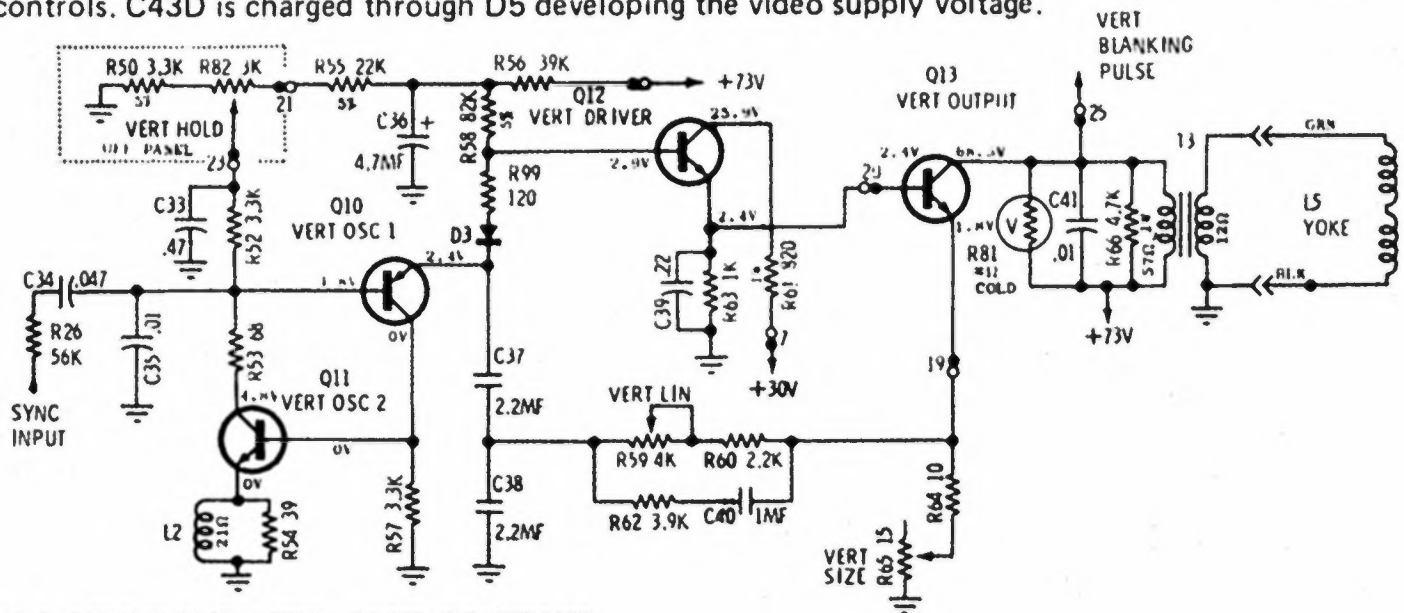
controls. C43D is charged through D5 developing the video supply voltage.

VERT BLANKING PULSE

R50 3.3K R82 3K 21 R55 22K R56 39K +73V
VERT HOLD
OFF PANEL
23
C36 + 4.7MF
R58 82K
Q12 VERT DRIVER
25.9V
2.9V
R99 120
Q13 VERT OUTPUT
2.4V 68.3V
25
13
GRN
C33 .47
R52 3.3K
Q10 VERT OSC 1
D3
2.4V
29
2.4V
C41 .01
R66 4.7K
57Ω
12Ω
L5 YOKE
V
R81 COLD
BLK
C34 .047
R26 56K
C35 .01
2.4V
C39 .22
R63 1K
R61 920
7
+30V
+73V
SYNC INPUT
R53 68
Q11 VERT OSC 2
0V
0V
C37 2.2MF
19
VERT LIN
R59 4K R60 2.2K
0V
L2 21Ω
R54 39
R57 3.3K
C38 2.2MF
R62 3.9K C40 1MF
R64 10
VERT SIZE R65 15